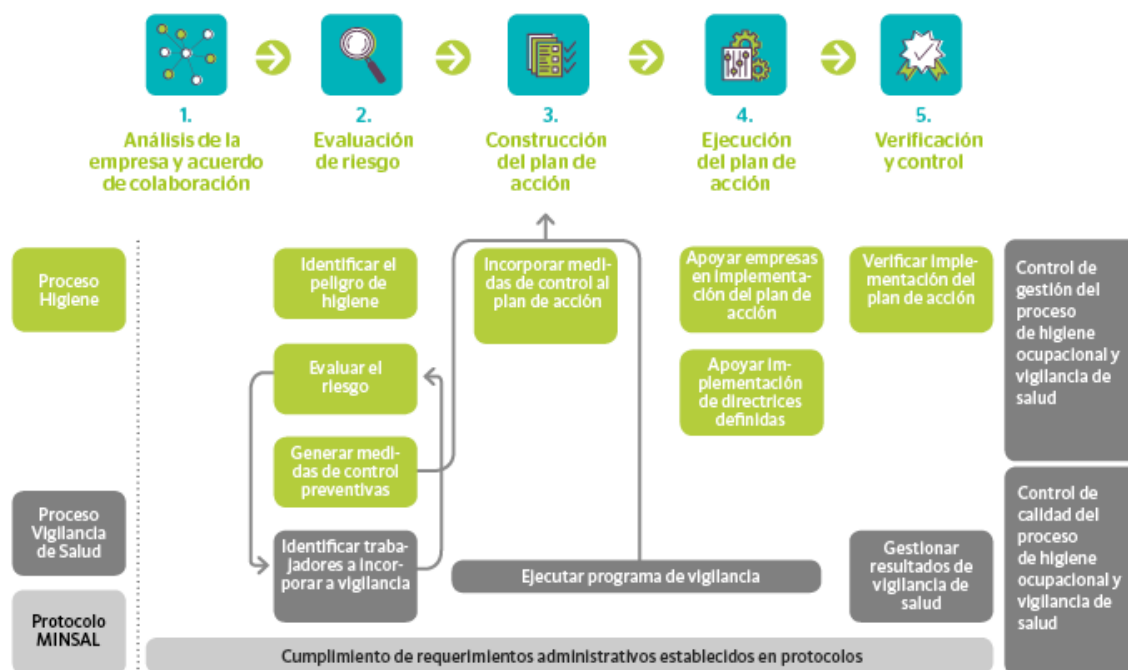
1.
Análisis de la empresa y acuerdo de colaboración

2.
Evaluación de riesgo

3.
Construcción del plan de acción

4.
Ejecución del plan de acción

5.
Verificación y control

Proceso Higiene

Identificar el peligro de higiene

Incorporar medidas de control al plan de acción

Apoyar empresas en implementación del plan de acción

Verificar implementación del plan de acción

Control de gestión del proceso de higiene ocupacional y vigilancia de salud

Evaluar el riesgo

Apoyar implementación de directrices definidas

Generar medidas de control preventivas

Proceso Vigilancia de Salud

Identificar trabajadores a incorporar a vigilancia

Ejecutar programa de vigilancia

Gestionar resultados de vigilancia de salud

Control de calidad del proceso de higiene ocupacional y vigilancia de salud

Protocolo MINSAL

Cumplimiento de requerimientos administrativos establecidos en protocolos